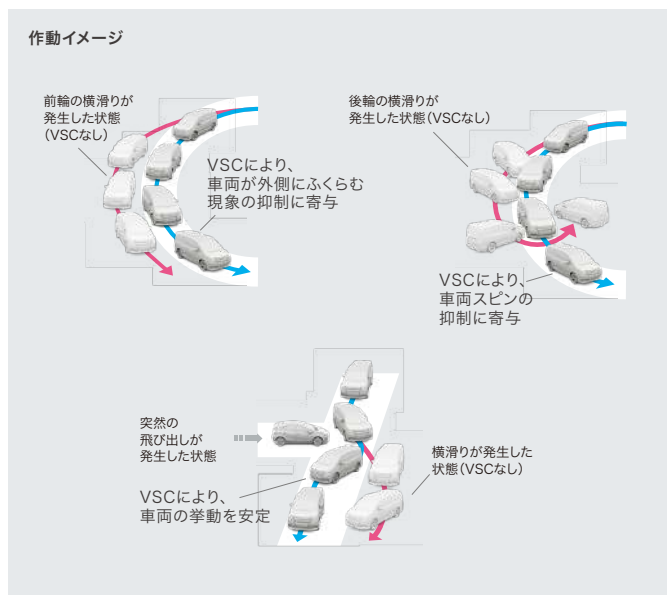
作動イメージ

前輪の横滑りが発生した状態（VSCなし）

VSCにより、車両が外側にふくらむ現象の抑制に寄与

後輪の横滑りが発生した状態（VSCなし）

VSCにより、車両スピンの抑制に寄与

突然の飛び出しが発生した状態

横滑りが発生した状態（VSCなし）

VSCにより、車両の挙動を安定